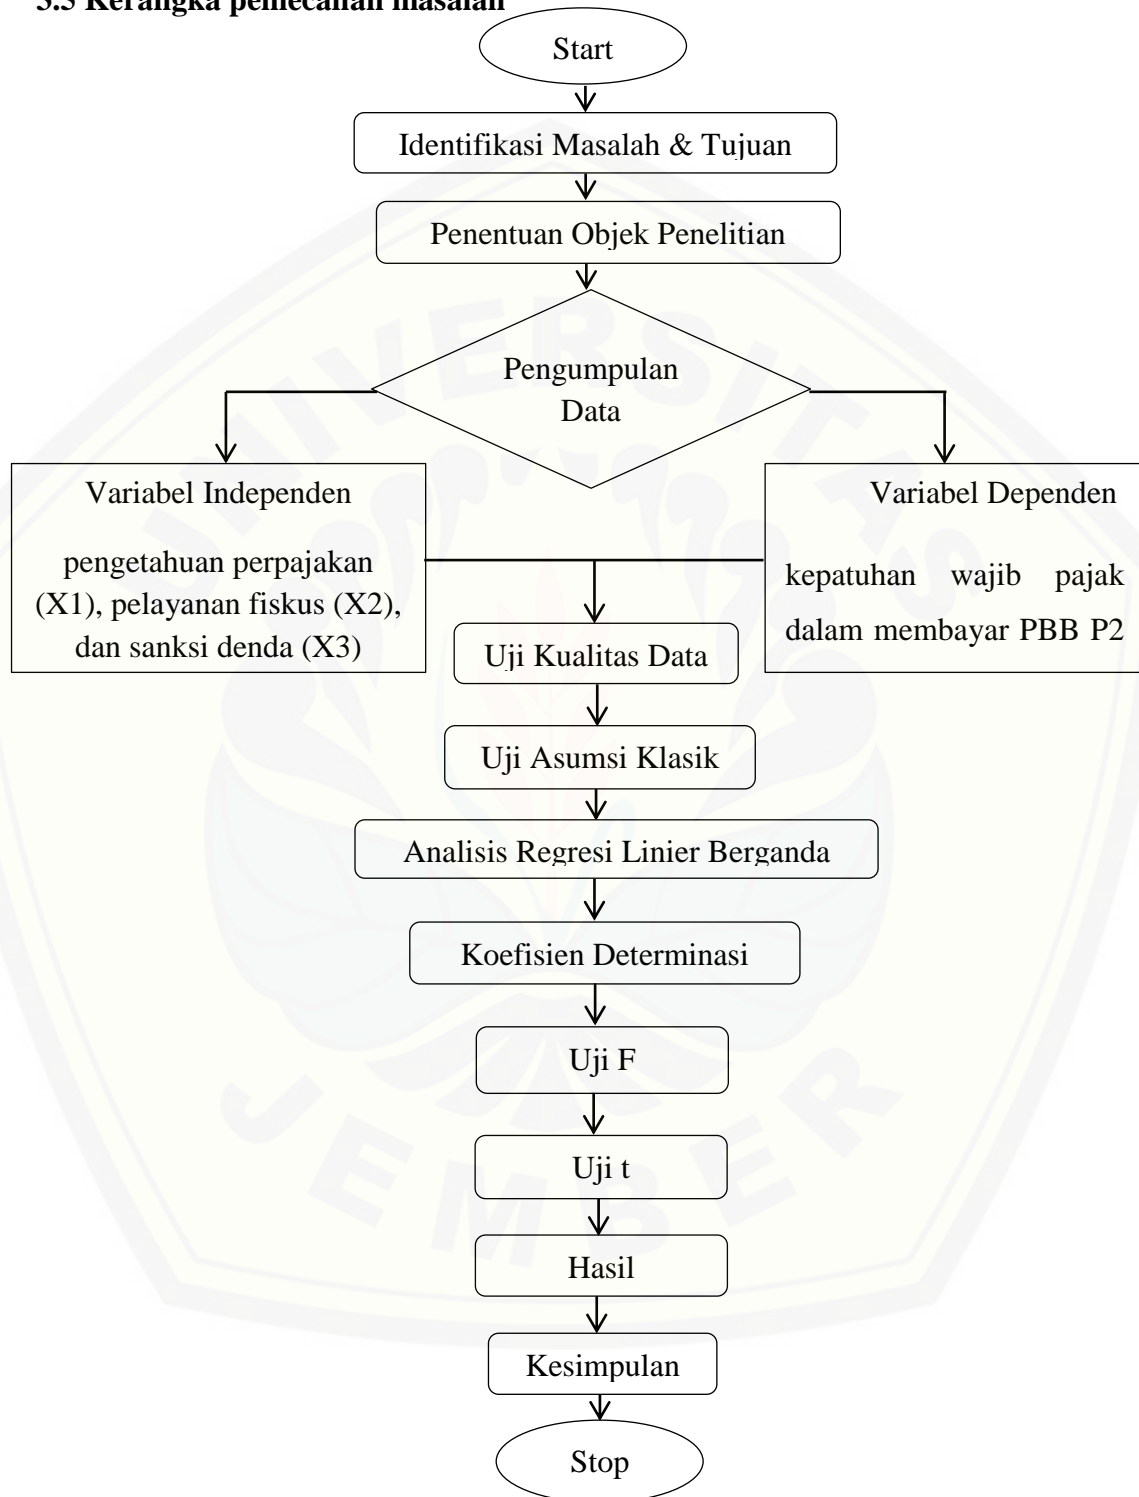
3.5 Kerangka pemecahan masalah

Start

Identifikasi Masalah & Tujuan

Penentuan Objek Penelitian

Pengumpulan Data

Variabel Independen

pengetahuan perpajakan (X1), pelayanan fiskus (X2), dan sanksi denda (X3)

Variabel Dependen

kepatuhan wajib pajak dalam membayar PBB P2

Uji Kualitas Data

Uji Asumsi Klasik

Analisis Regresi Linier Berganda

Koefisien Determinasi

Uji F

Uji t

Hasil

Kesimpulan

Stop